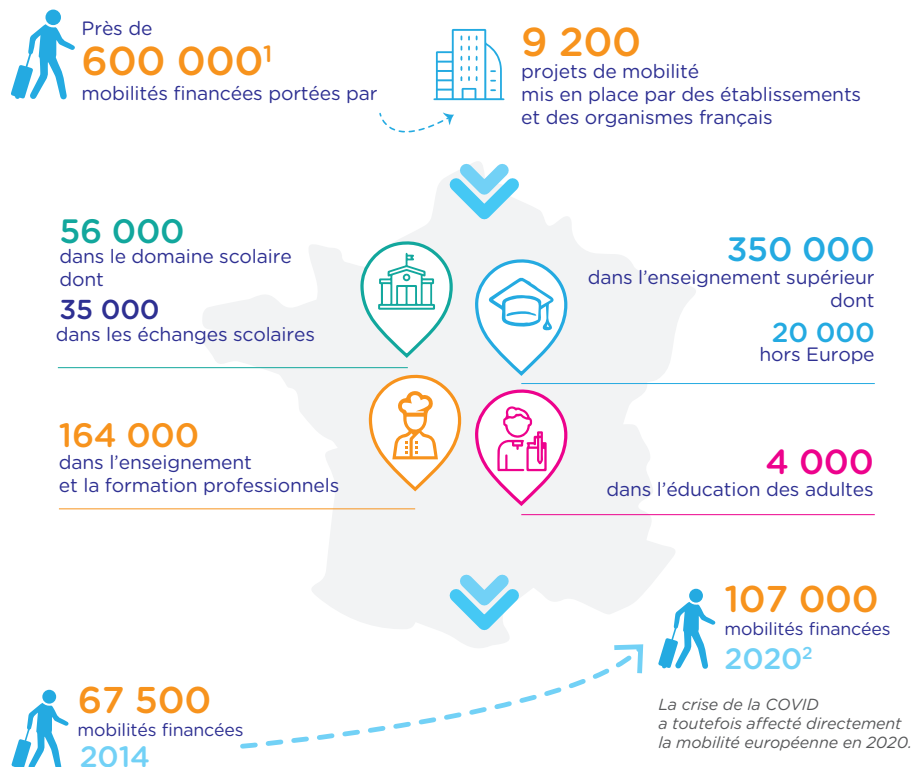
Près de
600 000$^1$
mobilités financées portées par

9 200
projets de mobilité mis en place par des établissements et des organismes français

56 000
dans le domaine scolaire dont
35 000
dans les échanges scolaires

350 000
dans l'enseignement supérieur dont
20 000
hors Europe

164 000
dans l'enseignement et la formation professionnels

4 000
dans l'éducation des adultes

107 000
mobilités financées
2020$^2$

La crise de la COVID a toutefois affecté directement la mobilité européenne en 2020.

67 500
mobilités financées
2014